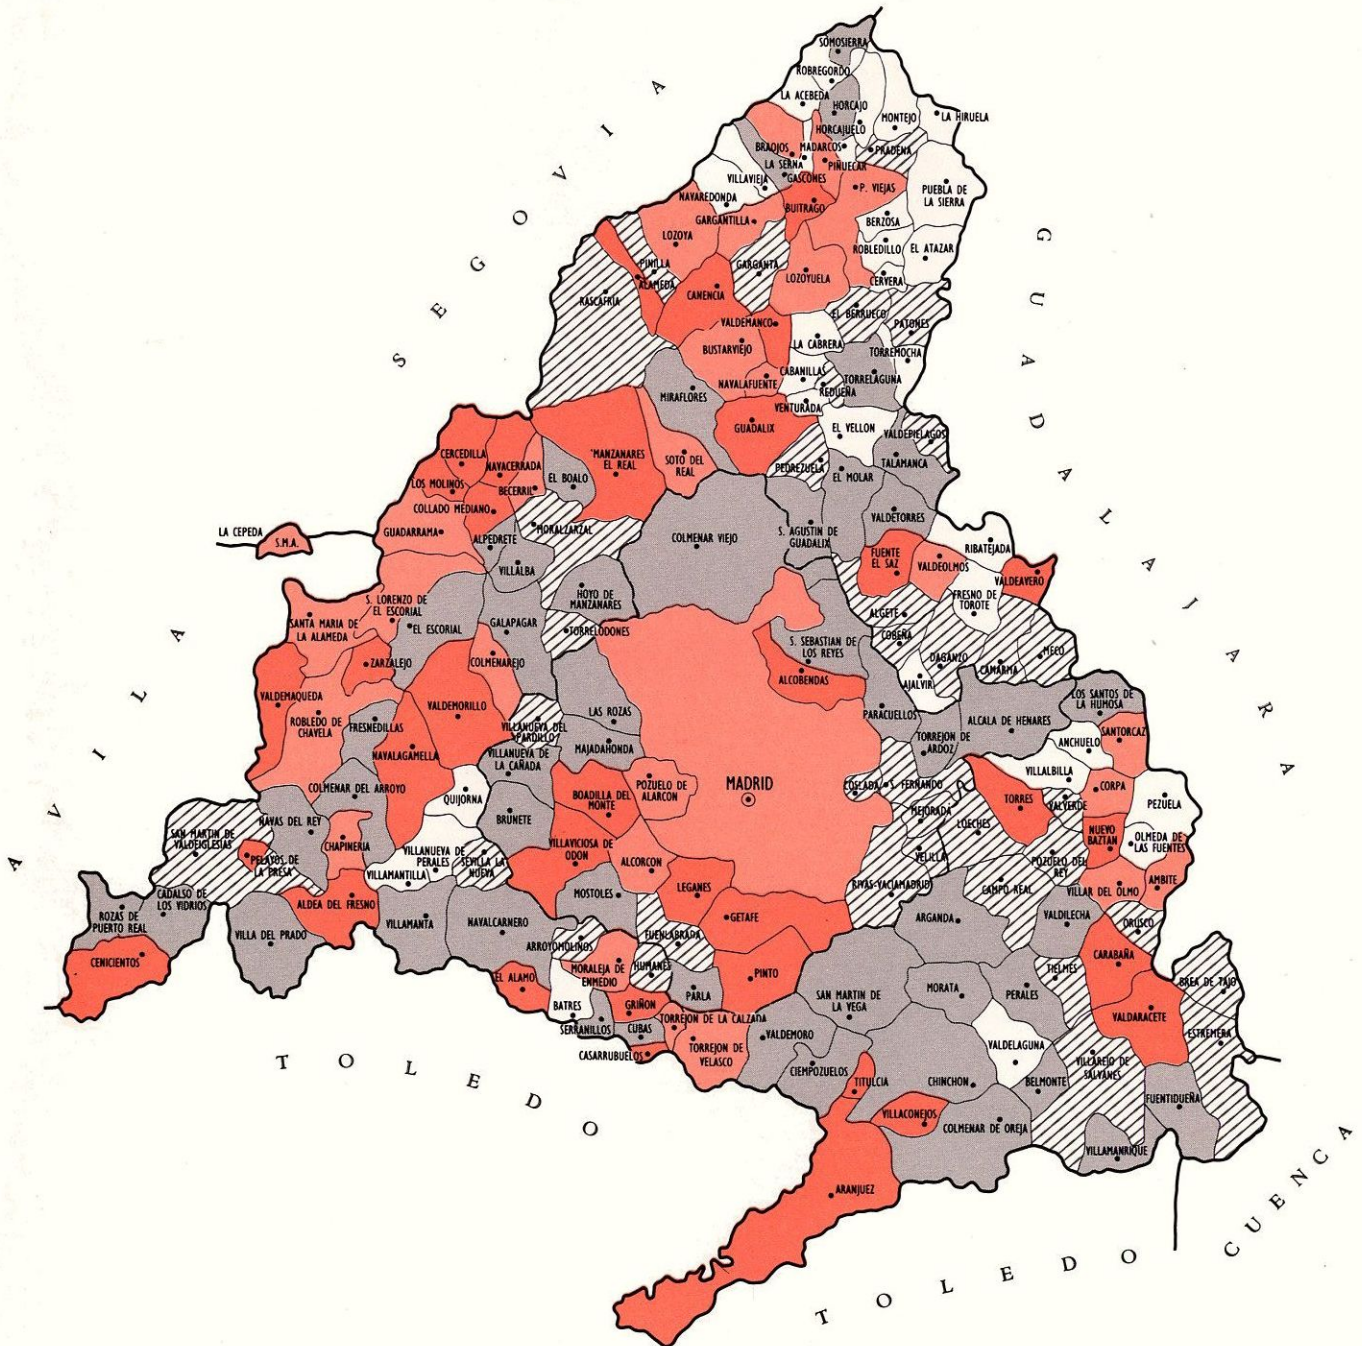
SEGOVIA

GUADALAJARA

AVILA

TOLEDO

TOLEDO

CUENCA

SOMOSIERRA
ROBREGORDO
LA ACEBEDA
HORCAJO
MONTEJO
LA HIRUELA
HORCAJUELO
BRAOJOS
MADARCOS
PRADENA
LA SERNA
PIÑUECAR
VILLAVIEJA
GASCONES
P. VIEJAS
PUEBLA DE LA SIERRA
NAVAREDONDA
GARGANTILLA
BUITRAGO
BERZOSA
LOZOYA
ROBLEDILLO
EL ATAZAR
PINILLA
GARGANTA
LOZOYUELA
CERVERA
ALAMEDA
RASCAFRIA
CANENCIA
EL BERRUECO
PATONES
VALDEMANCO
BUSTARVIEJO
LA CABRERA
TORREMOCHA
CABANILLAS
NAVALAFUENTE
TORRELAGUNA
REDUEÑA
MIRAFLORES
VENTURADA
GUADALIX
EL VELLON
VALDEPIELAGOS
MANZANARES EL REAL
SOTO DEL REAL
TALAMANCA
CERCEDILLA
NAVACERRADA
PEDREZUELA
EL MOLAR
EL BOALO
LOS MOLINOS
BECERRIL
COLLADO MEDIANO
VALDETORRES
MORALZARZAL
LA CEPEDA
S.M.A.
GUADARRAMA
ALPEDRETE
COLMENAR VIEJO
S. AGUSTIN DE GUADALIX
RIBATEJADA
FUENTE EL SAZ
VALDEOLMOS
VILLALBA
VALDEAVERO
HOYO DE MANZANARES
FRESNO DE TOROTE
S. LORENZO DE EL ESCORIAL
ALGETE
GALAPAGAR
SANTA MARIA DE LA ALAMEDA
EL ESCORIAL
TORRELODONES
COBEÑA
S. SEBASTIAN DE LOS REYES
DAGANZO
MECO
ZARZALEJO
COLMENAREJO
CAMARMA
AJALVIR
ALCOBENDAS
VALDEMAQUEDA
LOS SANTOS DE LA HUMOSA
VALDEMORILLO
PARACUELLOS
ROBLEDO DE CHAVELA
LAS ROZAS
ALCALA DE HENARES
FRESNEDILLAS
VILLANUEVA DEL PARDILLO
SANTORCAZ
TORREJON DE ARDOZ
MAJADAHONDA
NAVALAGAMELLA
VILLANUEVA DE LA CAÑADA
ANCHUELO
VILLALBILLA
POZUELO DE ALARCON
MADRID
COLMENAR DEL ARROYO
CORPA
BOADILLA DEL MONTE
COSLADA
S. FERNANDO
TORRES
QUIJORNA
VALVERDE
PEZUELA
NAVAS DEL REY
MEJORADA
SAN MARTIN DE VALDEIGLESIAS
BRUNETE
LOECHES
NUEVO BAZTAN
OLMEDA DE LAS FUENTES
CHAPINERIA
VILLAVICIOSA DE ODON
VILLANUEVA DE PERALES
VELILLA
POZUELO DEL REY
PELAYOS DE LA PRESA
SEVILLA LA NUEVA
ALCORCON
VILLAMANTILLA
RIVAS-VACIAMADRID
AMBITE
LEGANES
CAMPO REAL
VILLAR DEL OLMO
CADALSO DE LOS VIDRIOS
ALDEA DEL FRESNO
MOSTOLES
ARGANDA
ROZAS DE PUERTO REAL
GETAFE
VALDILECHA
VILLAMANTA
ORUSCO
NAVALCARNERO
VILLA DEL PRADO
FUENLABRADA
ARROYOMOLINOS
CARABAÑA
CENICIENTOS
TIELMES
MORALEJA DE ENMEDIO
HUMANES
PINTO
BREA DE TAJO
MORATA
EL ALAMO
PERALES
SAN MARTIN DE LA VEGA
PARLA
BATRES
GRIÑON
VALDARACETE
SERRANILLOS
TORREJON DE LA CALZADA
CUBAS
ESTREMERA
VALDEMORO
TORREJON DE VELASCO
VALDELAGUNA
CASARRUBUELOS
VILLAREJO DE SALVANES
CIEMPOZUELOS
BELMONTE
TITULCIA
CHINCHON
FUENTIDUEÑA
VILLACONEJOS
COLMENAR DE OREJA
VILLAMANRIQUE
ARANJUEZ